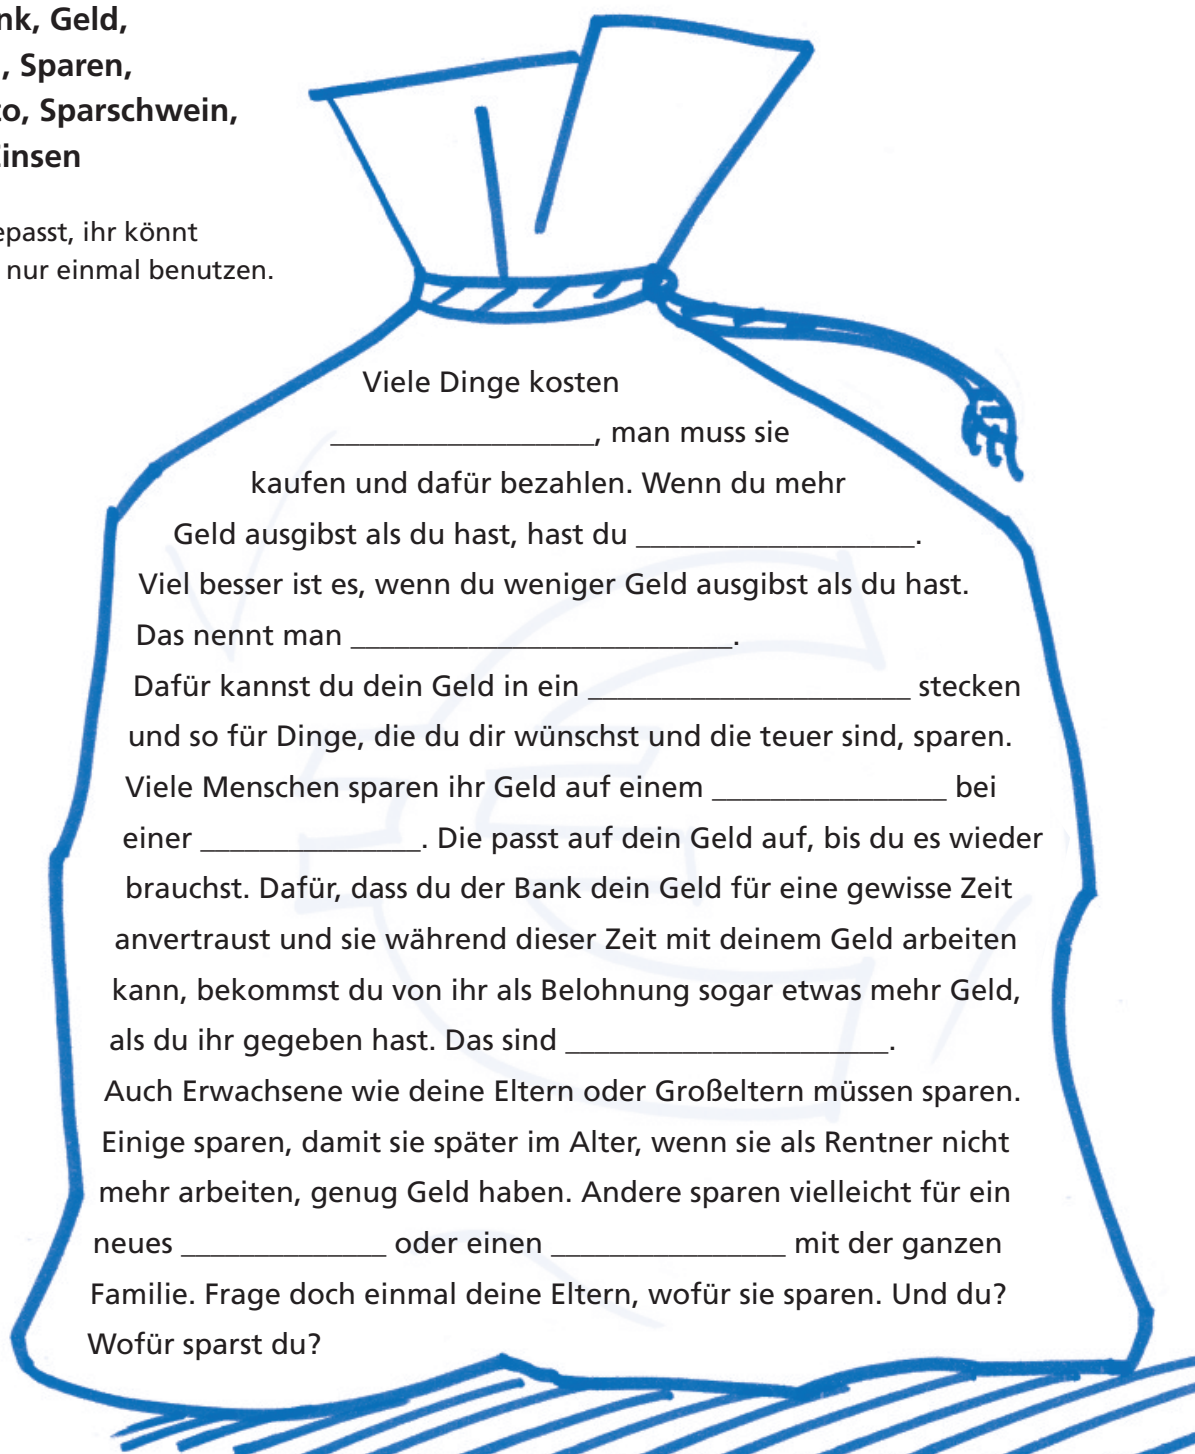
nk, Geld,
, Sparen,
to, Sparschwein,
insen

epasst, ihr könnt
nur einmal benutzen.

Viele Dinge kosten ________________, man muss sie kaufen und dafür bezahlen. Wenn du mehr Geld ausgibst als du hast, hast du ________________.
Viel besser ist es, wenn du weniger Geld ausgibst als du hast. Das nennt man ________________________.
Dafür kannst du dein Geld in ein ____________________ stecken und so für Dinge, die du dir wünschst und die teuer sind, sparen. Viele Menschen sparen ihr Geld auf einem _______________ bei einer ______________. Die passt auf dein Geld auf, bis du es wieder brauchst. Dafür, dass du der Bank dein Geld für eine gewisse Zeit anvertraust und sie während dieser Zeit mit deinem Geld arbeiten kann, bekommst du von ihr als Belohnung sogar etwas mehr Geld, als du ihr gegeben hast. Das sind ____________________.
Auch Erwachsene wie deine Eltern oder Großeltern müssen sparen. Einige sparen, damit sie später im Alter, wenn sie als Rentner nicht mehr arbeiten, genug Geld haben. Andere sparen vielleicht für ein neues _____________ oder einen _______________ mit der ganzen Familie. Frage doch einmal deine Eltern, wofür sie sparen. Und du? Wofür sparst du?